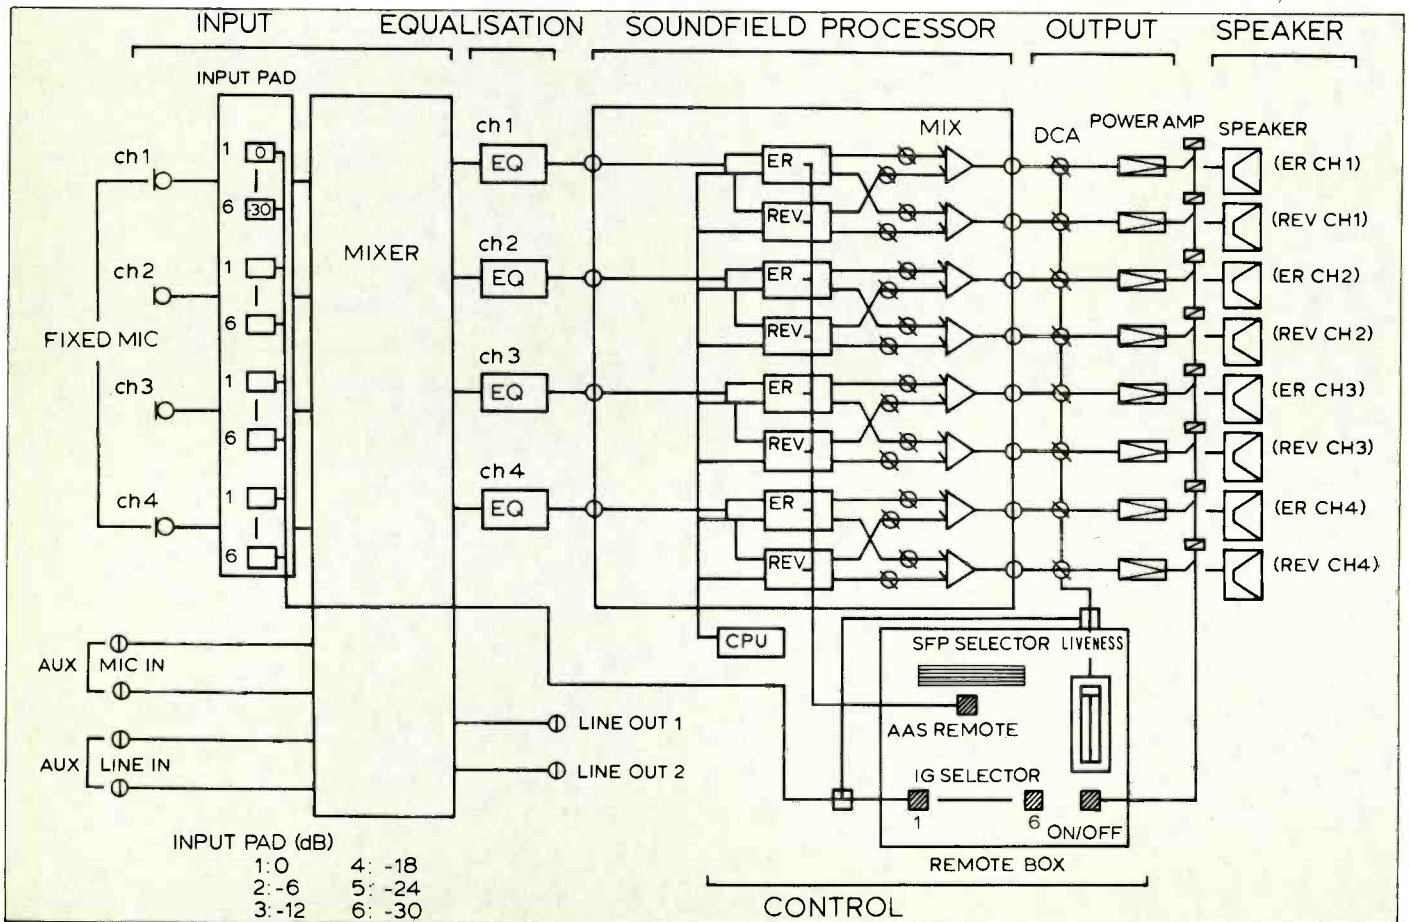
INPUT EQUALISATION SOUNDFIELD PROCESSOR OUTPUT SPEAKER

INPUT PAD

1 0
6 30

MIXER

ch1 EQ
ch2 EQ
ch3 EQ
ch4 EQ

ch1
ch2
FIXED MIC
ch3
ch4

1
6
1
6
1
6

MIX

ER
REV
ER
REV
ER
REV
ER
REV

DCA POWER AMP SPEAKER

(ER CH1)
(REV CH1)
(ER CH2)
(REV CH2)
(ER CH3)
(REV CH3)
(ER CH4)
(REV CH4)

CPU

AUX MIC IN
AUX LINE IN

LINE OUT 1
LINE OUT 2

SFP SELECTOR LIVENESS
AAS REMOTE
IG SELECTOR
1 6 ON/OFF
REMOTE BOX

INPUT PAD (dB)
1: 0 4: -18
2: -6 5: -24
3: -12 6: -30

CONTROL